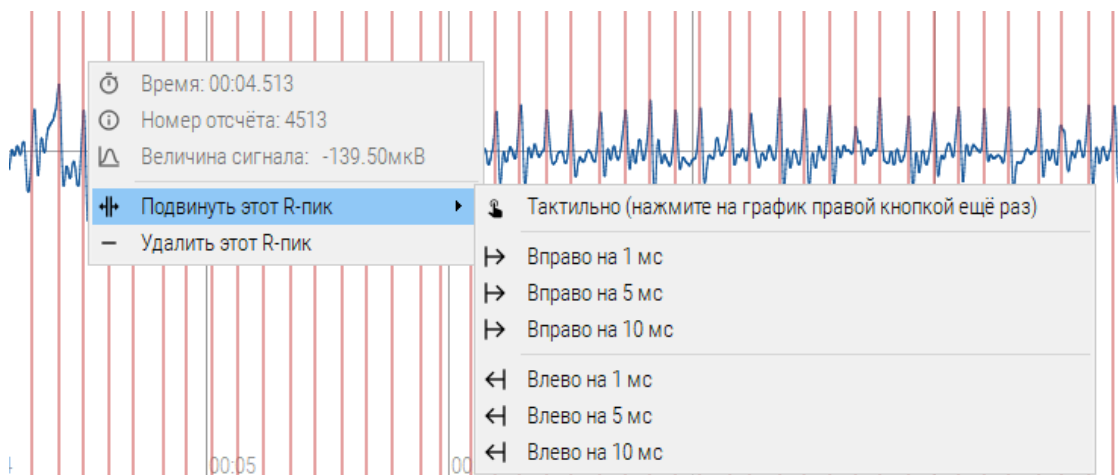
Время: 00:04.513
Номер отсчёта: 4513
Величина сигнала: -139.50мкВ
Подвинуть этот R-пик
Удалить этот R-пик

Тактильно (нажмите на график правой кнопкой ещё раз)
Вправо на 1 мс
Вправо на 5 мс
Вправо на 10 мс
Влево на 1 мс
Влево на 5 мс
Влево на 10 мс

00:05
00